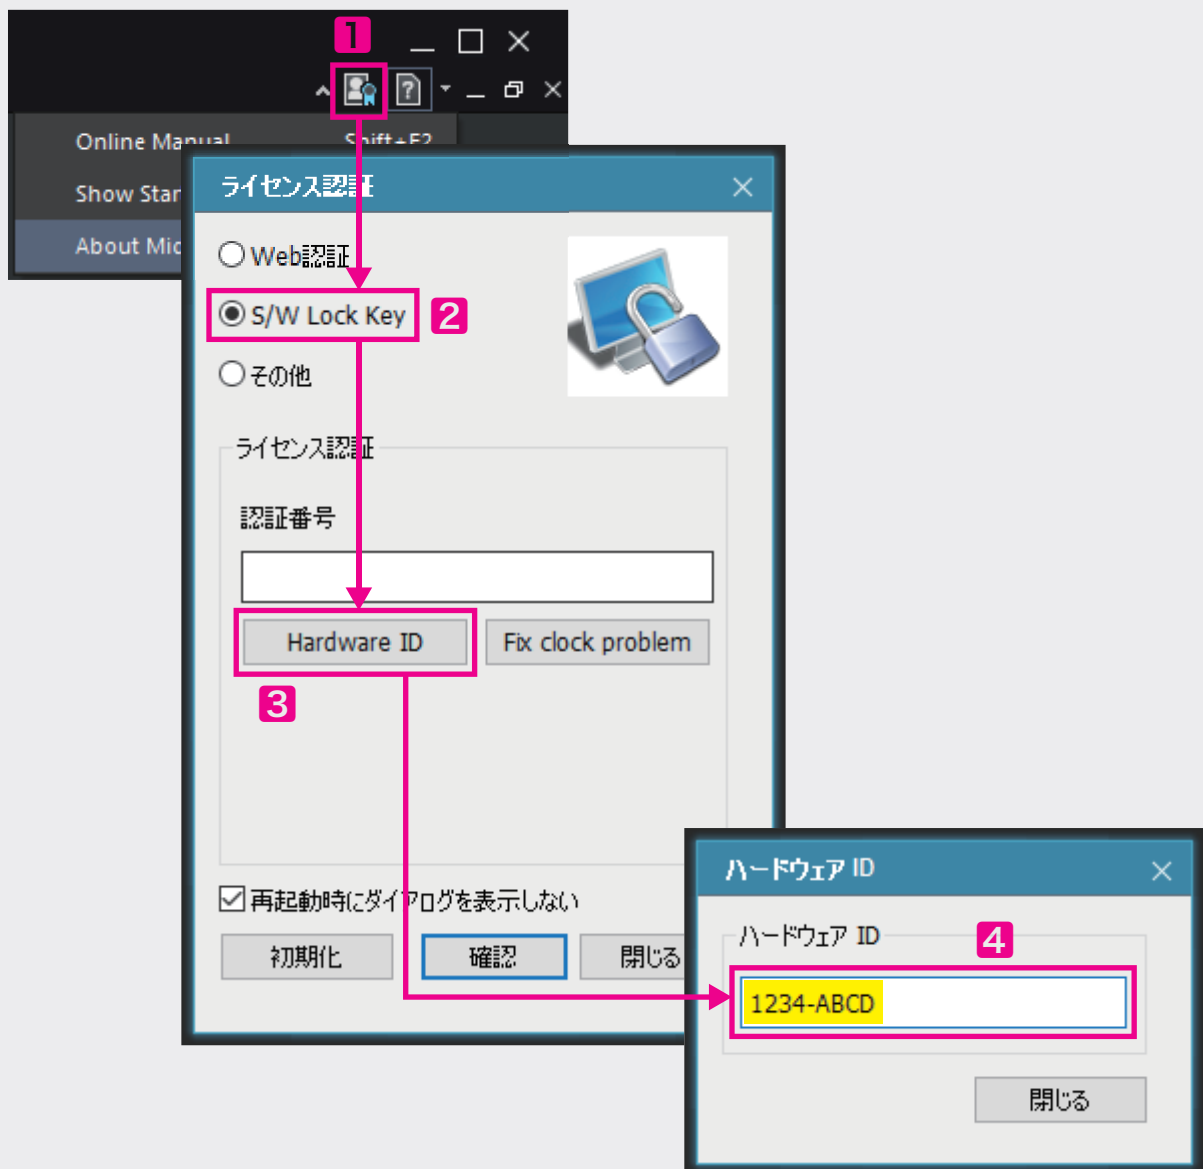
1

Online Manual Shift+F2

Show Star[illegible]

About Mic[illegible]

ライセンス認証

Web認証

S/W Lock Key

2

その他

ライセンス認証

認証番号

Hardware ID

Fix clock problem

3

再起動時にダイアログを表示しない

初期化

確認

閉じる

ハードウェア ID

ハードウェア ID

4

1234-ABCD

閉じる